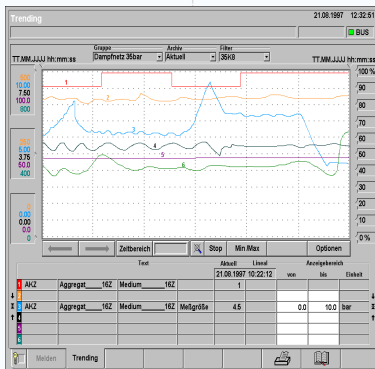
Trending

21.06.1997 12:32:51

BUS

TT.MM.JJJJ hh:mm:ss

Gruppe
Dampfnetz 35bar

Archiv
Aktuell

Filter
35K0

TT.MM.JJJJ hh:mm:ss

100 %
90
80
70
60
50
40
30
20
10
0 %

10.00
7.50
100.0
900

5.00
3.75
50.0
400

0.00
0.00
0

1
2
3
4
5
6

Zeitbereich

Stop

Min /Max

Optionen

| | | Text | | | Aktuell | Lineal | Anzeigebereich von | bis | Einheit |
|---|---|---|---|---|---|---|---|---|---|
| | | | | | 21.08.1997 | 10:22:12 | | | |
| 1 | AKZ | Aggregat_____16Z | Medium_____16Z | | 1 | | | | |
| 2 | | | | | | | | | |
| 3 | AKZ | Aggregat_____16Z | Medium_____16Z | Meßgröße | 4.5 | | 0.0 | 10.0 | bar |
| 4 | | | | | | | | | |
| 5 | | | | | | | | | |
| 6 | | | | | | | | | |

Melden

Trending